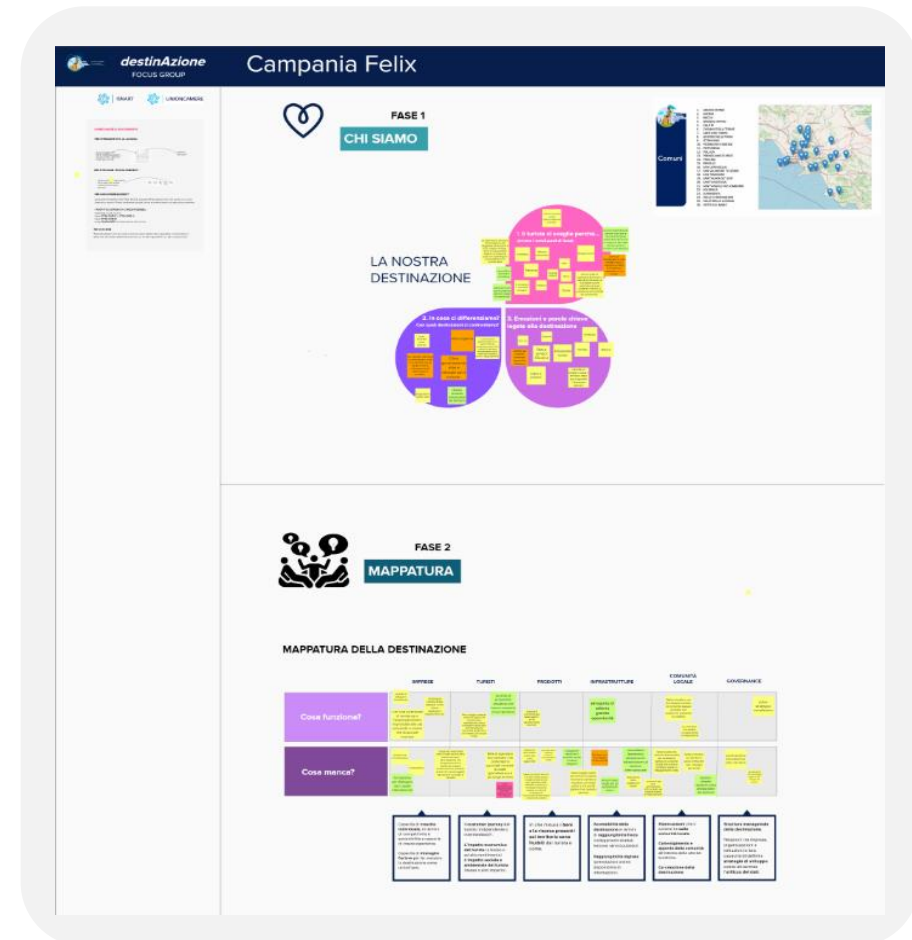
destinAzione
FOCUS GROUP

Campania Felix

SMART | UNIONCAMERE

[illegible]

FASE 1

CHI SIAMO

Comuni

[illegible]

LA NOSTRA DESTINAZIONE

1. Il turista ci sceglie perchè...

2. In cosa ci differenziamo?

3. Emozioni e parole chiave legate alla destinazione

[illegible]

FASE 2

MAPPATURA

MAPPATURA DELLA DESTINAZIONE

| | IMPRESE | TURISTI | PRODOTTI | INFRASTRUTTURE | COMUNITÀ LOCALE | GOVERNANCE |
|---|---|---|---|---|---|---|
| Cosa funziona? | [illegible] | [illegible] | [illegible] | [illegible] | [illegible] | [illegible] |
| Cosa manca? | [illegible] | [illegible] | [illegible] | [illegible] | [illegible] | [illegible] |

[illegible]